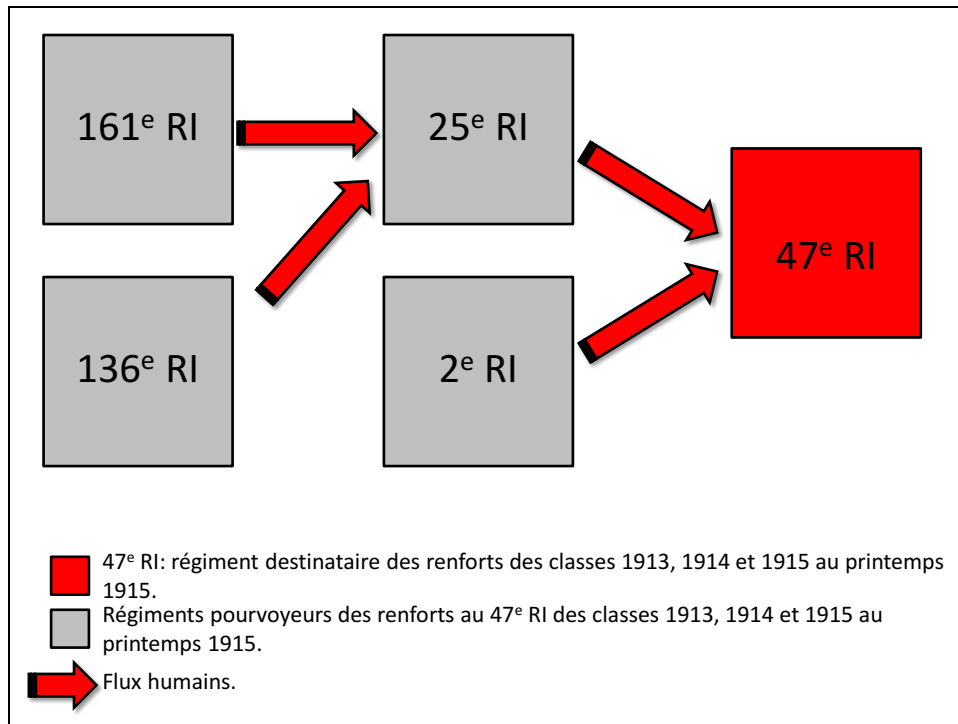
161$^{e}$ RI

25$^{e}$ RI

47$^{e}$ RI

136$^{e}$ RI

2$^{e}$ RI

47$^{e}$ RI: régiment destinataire des renforts des classes 1913, 1914 et 1915 au printemps 1915.

Régiments pourvoyeurs des renforts au 47$^{e}$ RI des classes 1913, 1914 et 1915 au printemps 1915.

Flux humains.